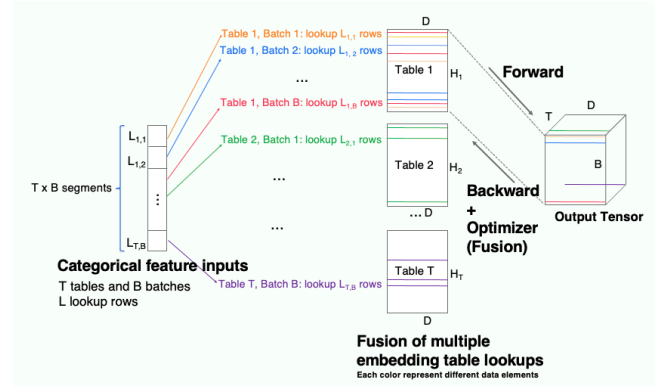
T x B segments

$L_{1,1}$

$L_{1,2}$

⋮

$L_{T,B}$

Categorical feature inputs

T tables and B batches

L lookup rows

Table 1, Batch 1: lookup $L_{1,1}$ rows

Table 1, Batch 2: lookup $L_{1,2}$ rows

...

Table 1, Batch B: lookup $L_{1,B}$ rows

Table 2, Batch 1: lookup $L_{2,1}$ rows

...

...

Table T, Batch B: lookup $L_{T,B}$ rows

D

Table 1

$H_1$

Table 2

$H_2$

... D

Table T

$H_T$

D

Forward

Backward + Optimizer (Fusion)

T

D

B

Output Tensor

Fusion of multiple embedding table lookups

Each color represent different data elements